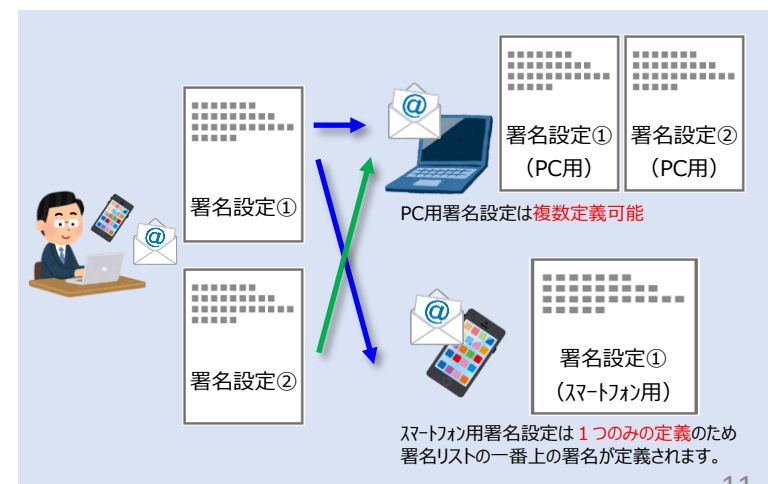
署名設定①

署名設定②

署名設定①
（PC用）

署名設定②
（PC用）

PC用署名設定は複数定義可能

署名設定①
（スマートフォン用）

スマートフォン用署名設定は１つのみの定義のため署名リストの一番上の署名が定義されます。

11